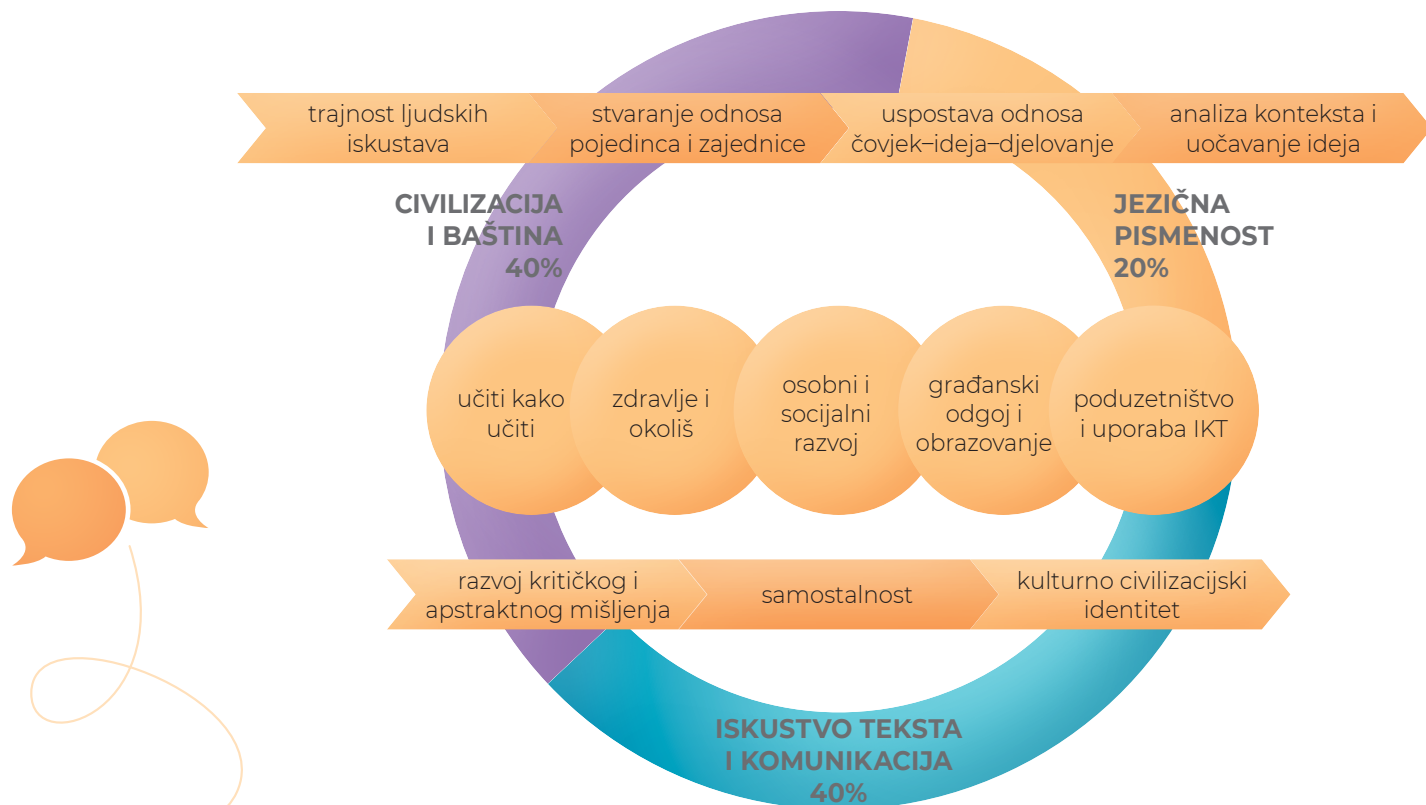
trajnost ljudskih iskustava

stvaranje odnosa pojedinca i zajednice

uspostava odnosa čovjek–ideja–djelovanje

analiza konteksta i uočavanje ideja

CIVILIZACIJA I BAŠTINA 40%

JEZIČNA PISMENOST 20%

učiti kako učiti

zdravlje i okoliš

osobni i socijalni razvoj

građanski odgoj i obrazovanje

poduzetništvo i uporaba IKT

razvoj kritičkog i apstraktnog mišljenja

samostalnost

kulturno civilizacijski identitet

ISKUSTVO TEKSTA I KOMUNIKACIJA 40%